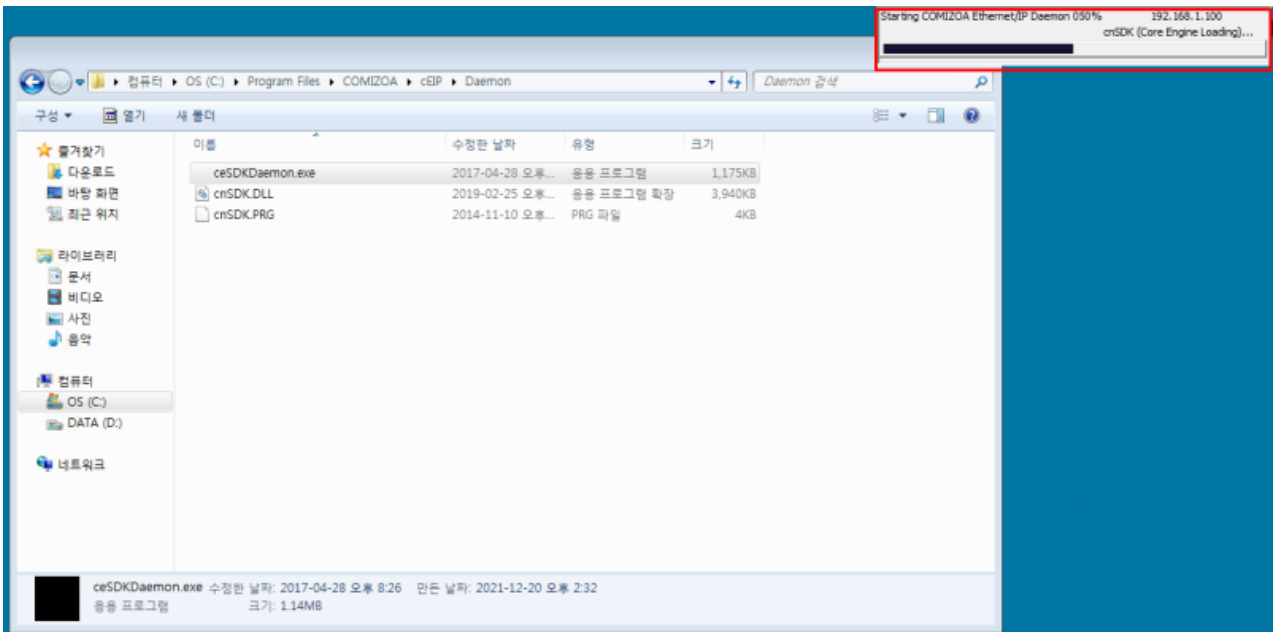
Starting COMIZOA Ethernet/IP Daemon 050%    192.168.1.100
cnSDK (Core Engine Loading)...

컴퓨터 ▸ OS (C:) ▸ Program Files ▸ COMIZOA ▸ cEIP ▸ Daemon

Daemon 검색

구성 ▾  열기  새 폴더

즐겨찾기
다운로드
바탕 화면
최근 위치

라이브러리
문서
비디오
사진
음악

컴퓨터
OS (C:)
DATA (D:)

네트워크

| 이름 | 수정한 날짜 | 유형 | 크기 |
|---|---|---|---|
| ceSDKDaemon.exe | 2017-04-28 오후... | 응용 프로그램 | 1,175KB |
| cnSDK.DLL | 2019-02-25 오후... | 응용 프로그램 확장 | 3,940KB |
| cnSDK.PRG | 2014-11-10 오후... | PRG 파일 | 4KB |

ceSDKDaemon.exe 수정한 날짜: 2017-04-28 오후 8:26 만든 날짜: 2021-12-20 오후 2:32
응용 프로그램 크기: 1.14MB